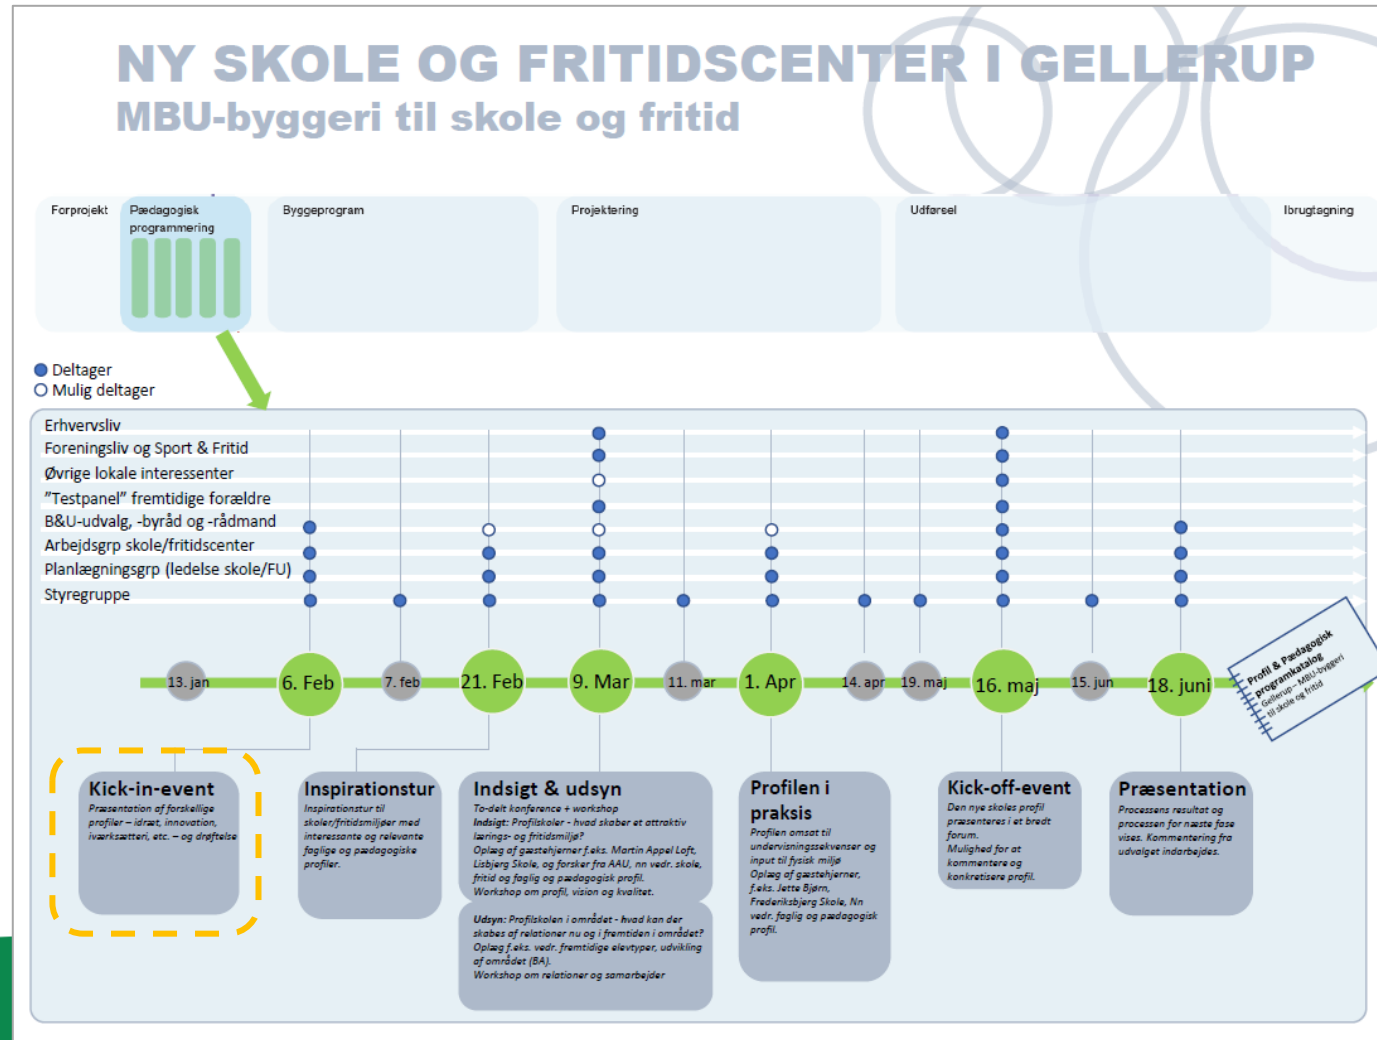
NY SKOLE OG FRITIDSCENTER I GELLERUP
MBU-byggeri til skole og fritid

Forprojekt
Pædagogisk programmering
Byggeprogram
Projektering
Udførsel
Ibrugtagning

Deltager
Mulig deltager

Erhvervsliv
Foreningsliv og Sport & Fritid
Øvrige lokale interessenter
"Testpanel" fremtidige forældre
B&U-udvalg, -byråd og -rådmand
Arbejdsgrp skole/fritidscenter
Planlægningsgrp (ledelse skole/FU)
Styregruppe

13. jan
6. Feb
7. feb
21. Feb
9. Mar
11. mar
1. Apr
14. apr
19. maj
16. maj
15. jun
18. juni

Profil & Pædagogisk programkatalog Gellerup – MBU-byggeri til skole og fritid

Kick-in-event
Præsentation af forskellige profiler – idræt, innovation, iværksætteri, etc. – og drøftelse

Inspirationstur
Inspirationstur til skoler/fritidsmiljøer med interessante og relevante faglige og pædagogiske profiler.

Indsigt & udsyn
To-delt konference + workshop
Indsigt: Profilskoler - hvad skaber et attraktiv lærings- og fritidsmiljø?
Oplæg af gæstehjerner f.eks. Martin Appel Loft, Lisbjerg Skole, og forsker fra AAU, nn vedr. skole, fritid og faglig og pædagogisk profil.
Workshop om profil, vision og kvalitet.

Udsyn: Profilskolen i området - hvad kan der skabes af relationer nu og i fremtiden i området?
Oplæg f.eks. vedr. fremtidige elevtyper, udvikling af området (BA).
Workshop om relationer og samarbejder

Profilen i praksis
Profilen omsat til undervisningssekvenser og input til fysisk miljø
Oplæg af gæstehjerner, f.eks. Jette Bjørn, Frederiksbjerg Skole, Nn vedr. faglig og pædagogisk profil.

Kick-off-event
Den nye skoles profil præsenteres i et bredt forum.
Mulighed for at kommentere og konkretisere profil.

Præsentation
Processens resultat og processen for næste fase vises. Kommentering fra udvalget indarbejdes.